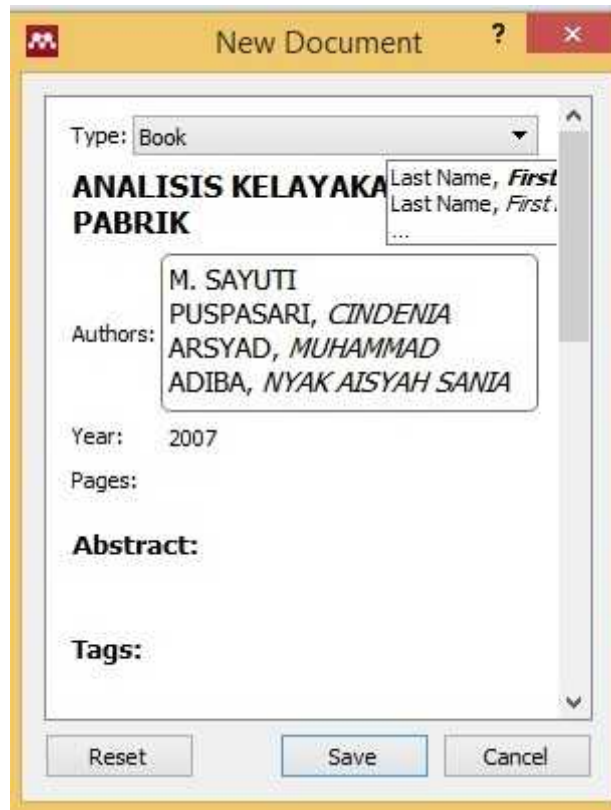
New Document ? ×

Type: Book

ANALISIS KELAYAKA PABRIK

Last Name, First
Last Name, First
...

Authors: M. SAYUTI
PUSPASARI, CINDENIA
ARSYAD, MUHAMMAD
ADIBA, NYAK AISYAH SANIA

Year: 2007

Pages:

Abstract:

Tags:

Reset Save Cancel